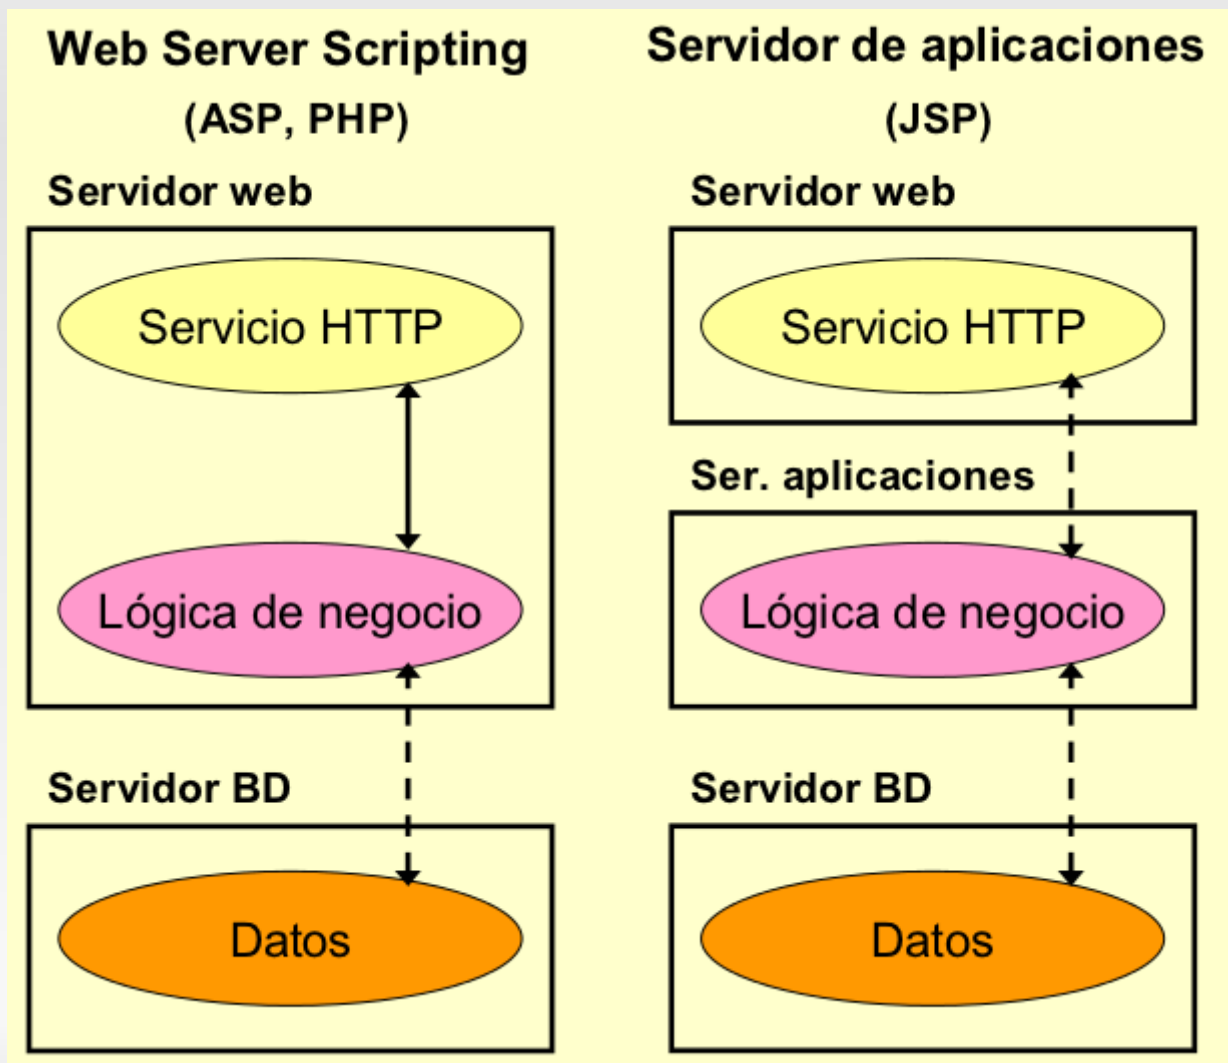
Web Server Scripting
(ASP, PHP)

Servidor web

Servicio HTTP

Lógica de negocio

Servidor BD

Datos

Servidor de aplicaciones
(JSP)

Servidor web

Servicio HTTP

Ser. aplicaciones

Lógica de negocio

Servidor BD

Datos